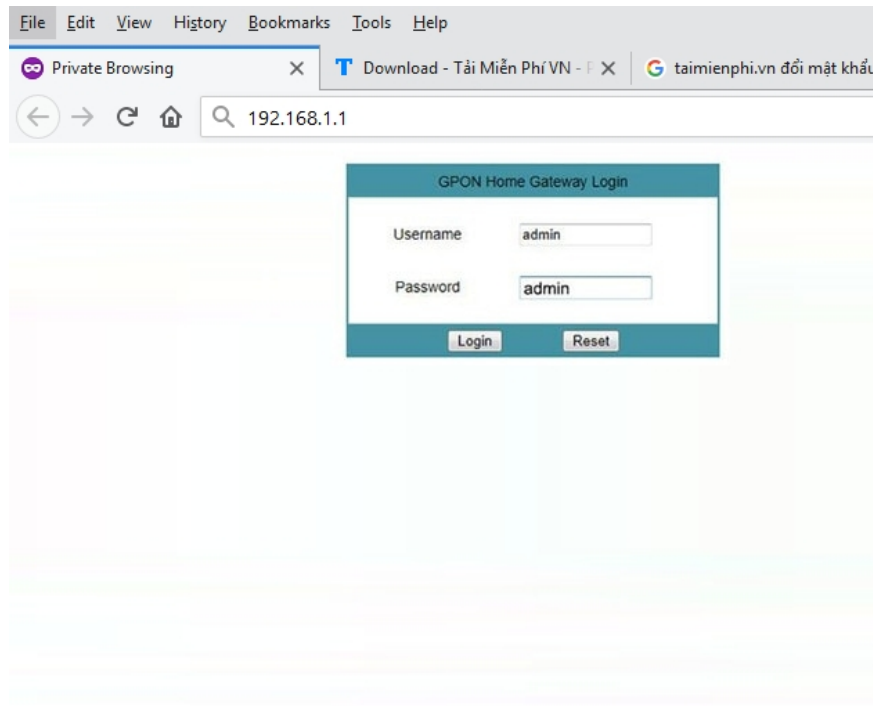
File Edit View History Bookmarks Tools Help

Private Browsing ×

T Download - Tải Miễn Phí VN - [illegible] ×

G taimienphi.vn đổi mật khẩu

192.168.1.1

GPON Home Gateway Login

Username admin

Password admin

Login Reset